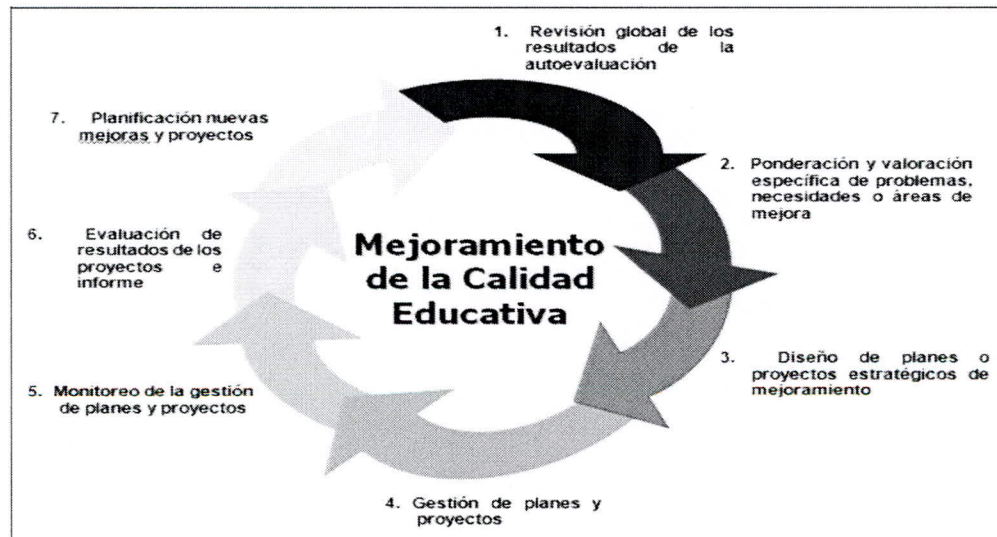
1. Revisión global de los resultados de la autoevaluación

2. Ponderación y valoración específica de problemas, necesidades o áreas de mejora

3. Diseño de planes o proyectos estratégicos de mejoramiento

4. Gestión de planes y proyectos

5. Monitoreo de la gestión de planes y proyectos

6. Evaluación de resultados de los proyectos e informe

7. Planificación nuevas mejoras y proyectos

Mejoramiento de la Calidad Educativa